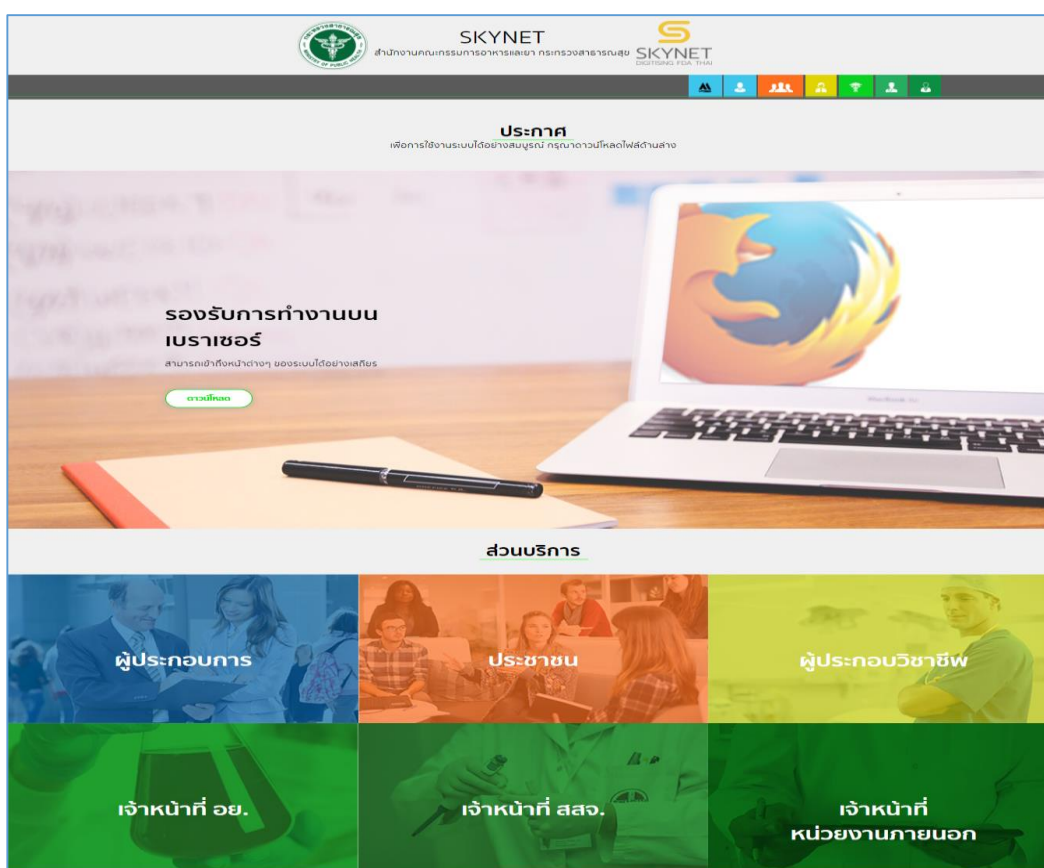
SKYNET
สำนักงานคณะกรรมการอาหารและยา กระทรวงสาธารณสุข

SKYNET
DIGITISING FDA THAI

ประกาศ
เพื่อการใช้งานระบบได้อย่างสมบูรณ์ กรุณาดาวน์โหลดไฟล์ด้านล่าง

รองรับการทำงานบนเบราเซอร์
สามารถเข้าถึงหน้าต่างๆ ของระบบได้อย่างเสถียร

ดาวน์โหลด

ส่วนบริการ

ผู้ประกอบการ

ประชาชน

ผู้ประกอบวิชาชีพ

เจ้าหน้าที่ อย.

เจ้าหน้าที่ สสจ.

เจ้าหน้าที่ หน่วยงานภายนอก